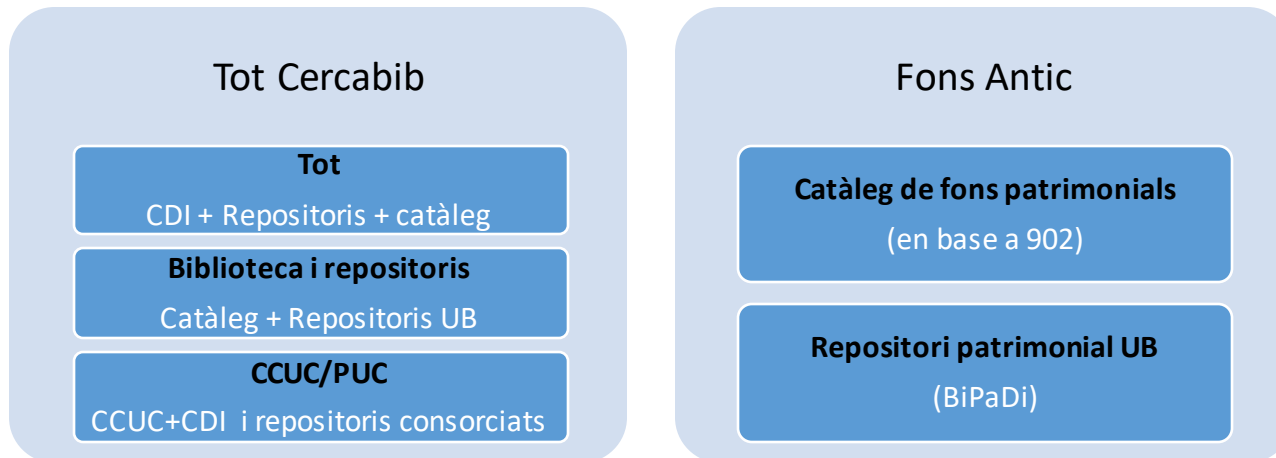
Tot Cercabib

**Tot**
CDI + Repositoris + catàleg

**Biblioteca i repositoris**
Catàleg + Repositoris UB

**CCUC/PUC**
CCUC+CDI i repositoris consorciats

Fons Antic

**Catàleg de fons patrimonials**
(en base a 902)

**Repositori patrimonial UB**
(BiPaDi)